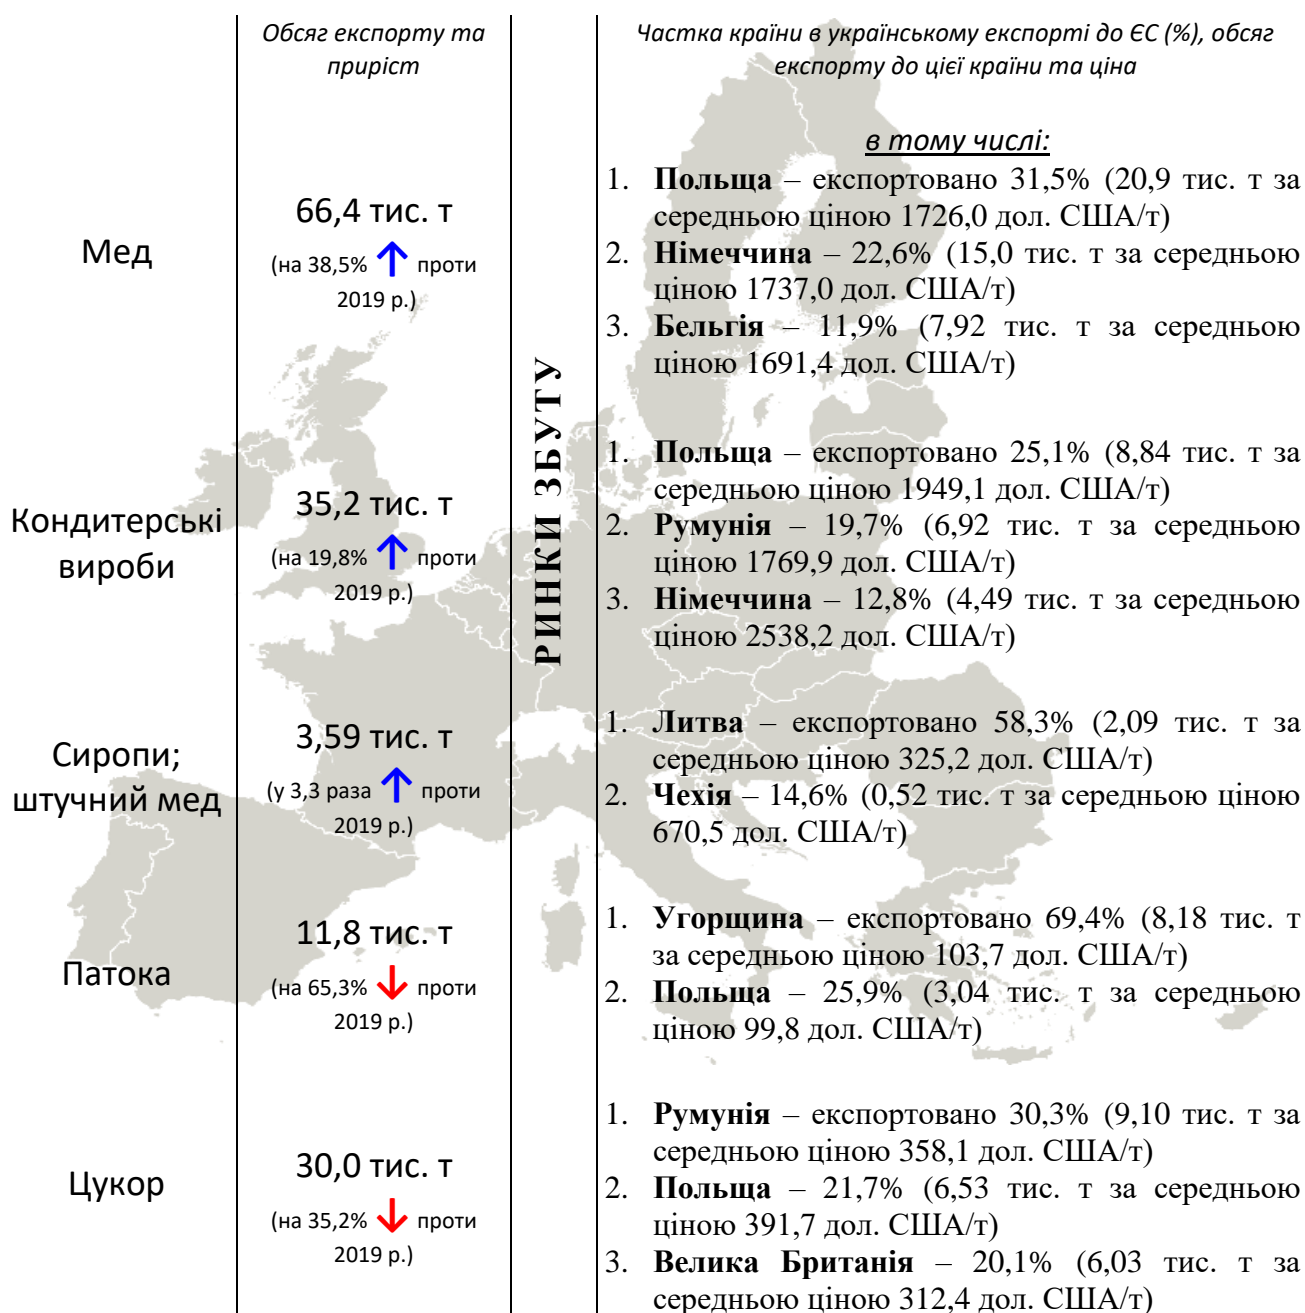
| | Обсяг експорту та приріст | | Частка країни в українському експорті до ЄС (%), обсяг експорту до цієї країни та ціна |
|---|---|---|---|
| | | РИНКИ ЗБУТУ | в тому числі: |
| Мед | 66,4 тис. т (на 38,5% ↑ проти 2019 р.) | | 1. **Польща** – експортовано 31,5% (20,9 тис. т за середньою ціною 1726,0 дол. США/т)<br>2. **Німеччина** – 22,6% (15,0 тис. т за середньою ціною 1737,0 дол. США/т)<br>3. **Бельгія** – 11,9% (7,92 тис. т за середньою ціною 1691,4 дол. США/т) |
| Кондитерські вироби | 35,2 тис. т (на 19,8% ↑ проти 2019 р.) | | 1. **Польща** – експортовано 25,1% (8,84 тис. т за середньою ціною 1949,1 дол. США/т)<br>2. **Румунія** – 19,7% (6,92 тис. т за середньою ціною 1769,9 дол. США/т)<br>3. **Німеччина** – 12,8% (4,49 тис. т за середньою ціною 2538,2 дол. США/т) |
| Сиропи; штучний мед | 3,59 тис. т (у 3,3 раза ↑ проти 2019 р.) | | 1. **Литва** – експортовано 58,3% (2,09 тис. т за середньою ціною 325,2 дол. США/т)<br>2. **Чехія** – 14,6% (0,52 тис. т за середньою ціною 670,5 дол. США/т) |
| Патока | 11,8 тис. т (на 65,3% ↓ проти 2019 р.) | | 1. **Угорщина** – експортовано 69,4% (8,18 тис. т за середньою ціною 103,7 дол. США/т)<br>2. **Польща** – 25,9% (3,04 тис. т за середньою ціною 99,8 дол. США/т) |
| Цукор | 30,0 тис. т (на 35,2% ↓ проти 2019 р.) | | 1. **Румунія** – експортовано 30,3% (9,10 тис. т за середньою ціною 358,1 дол. США/т)<br>2. **Польща** – 21,7% (6,53 тис. т за середньою ціною 391,7 дол. США/т)<br>3. **Велика Британія** – 20,1% (6,03 тис. т за середньою ціною 312,4 дол. США/т) |